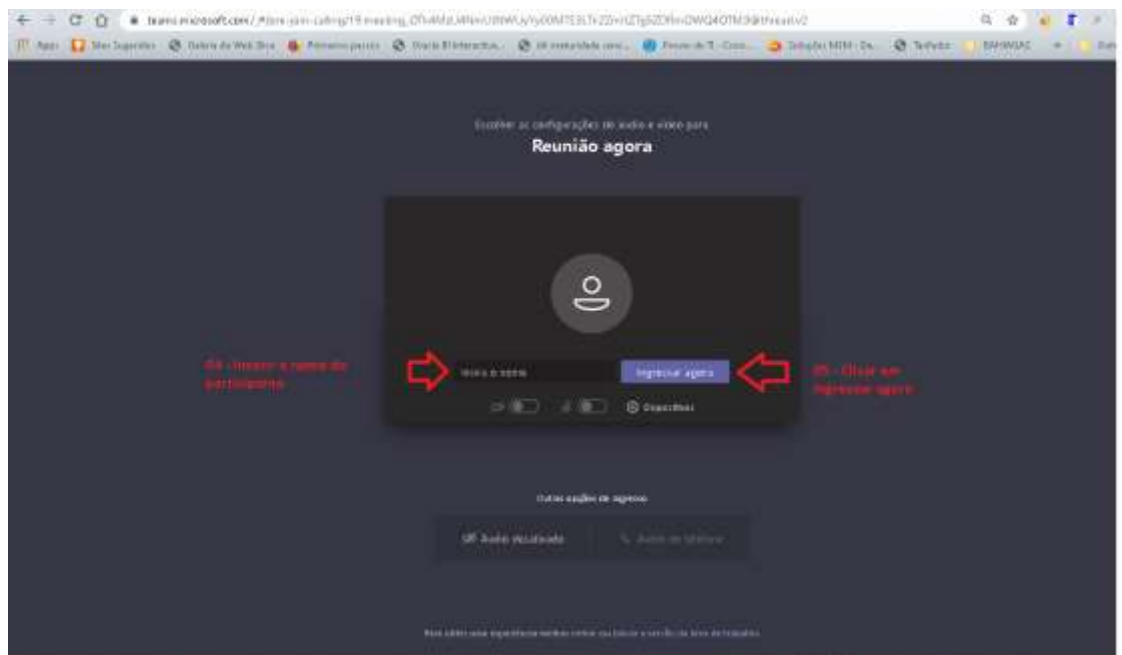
teams.microsoft.com/ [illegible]

Apps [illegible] Sites Sugeridos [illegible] Galeria do Web Slice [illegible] Primeiros passos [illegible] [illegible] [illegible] Tarefas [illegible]

Escolher as configurações de áudio e vídeo para
Reunião agora

04 - Inserir o nome do participante

Insira o nome

Ingressar agora

05 - Clicar em Ingressar agora

Dispositivos

Outras opções de ingresso

Áudio desativado

Áudio do telefone

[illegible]